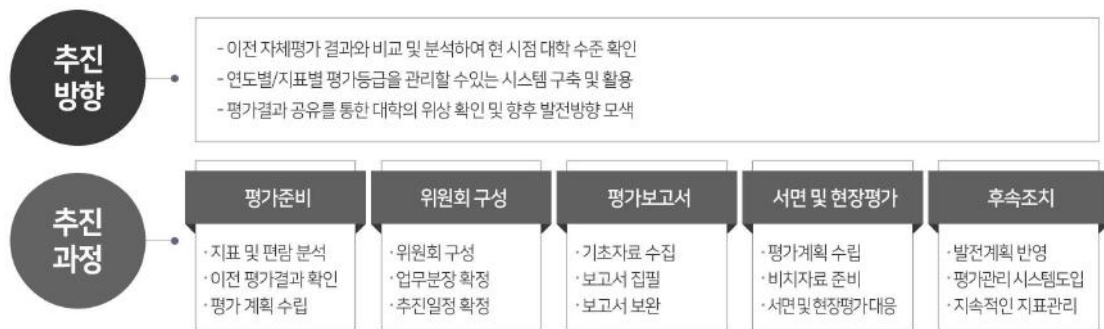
추진 방향

- 이전 자체평가 결과와 비교 및 분석하여 현 시점 대학 수준 확인
- 연도별/지표별 평가등급을 관리할 수있는 시스템 구축 및 활용
- 평가결과 공유를 통한 대학의 위상 확인 및 향후 발전방향 모색

추진 과정

평가준비
· 지표 및 편람 분석
· 이전 평가결과 확인
· 평가 계획 수립

위원회 구성
· 위원회 구성
· 업무분장 확정
· 추진일정 확정

평가보고서
· 기초자료 수집
· 보고서 집필
· 보고서 보완

서면 및 현장평가
· 평가계획 수립
· 비치자료 준비
· 서면및현장평가대응

후속조치
· 발전계획 반영
· 평가관리 시스템도입
· 지속적인 지표관리